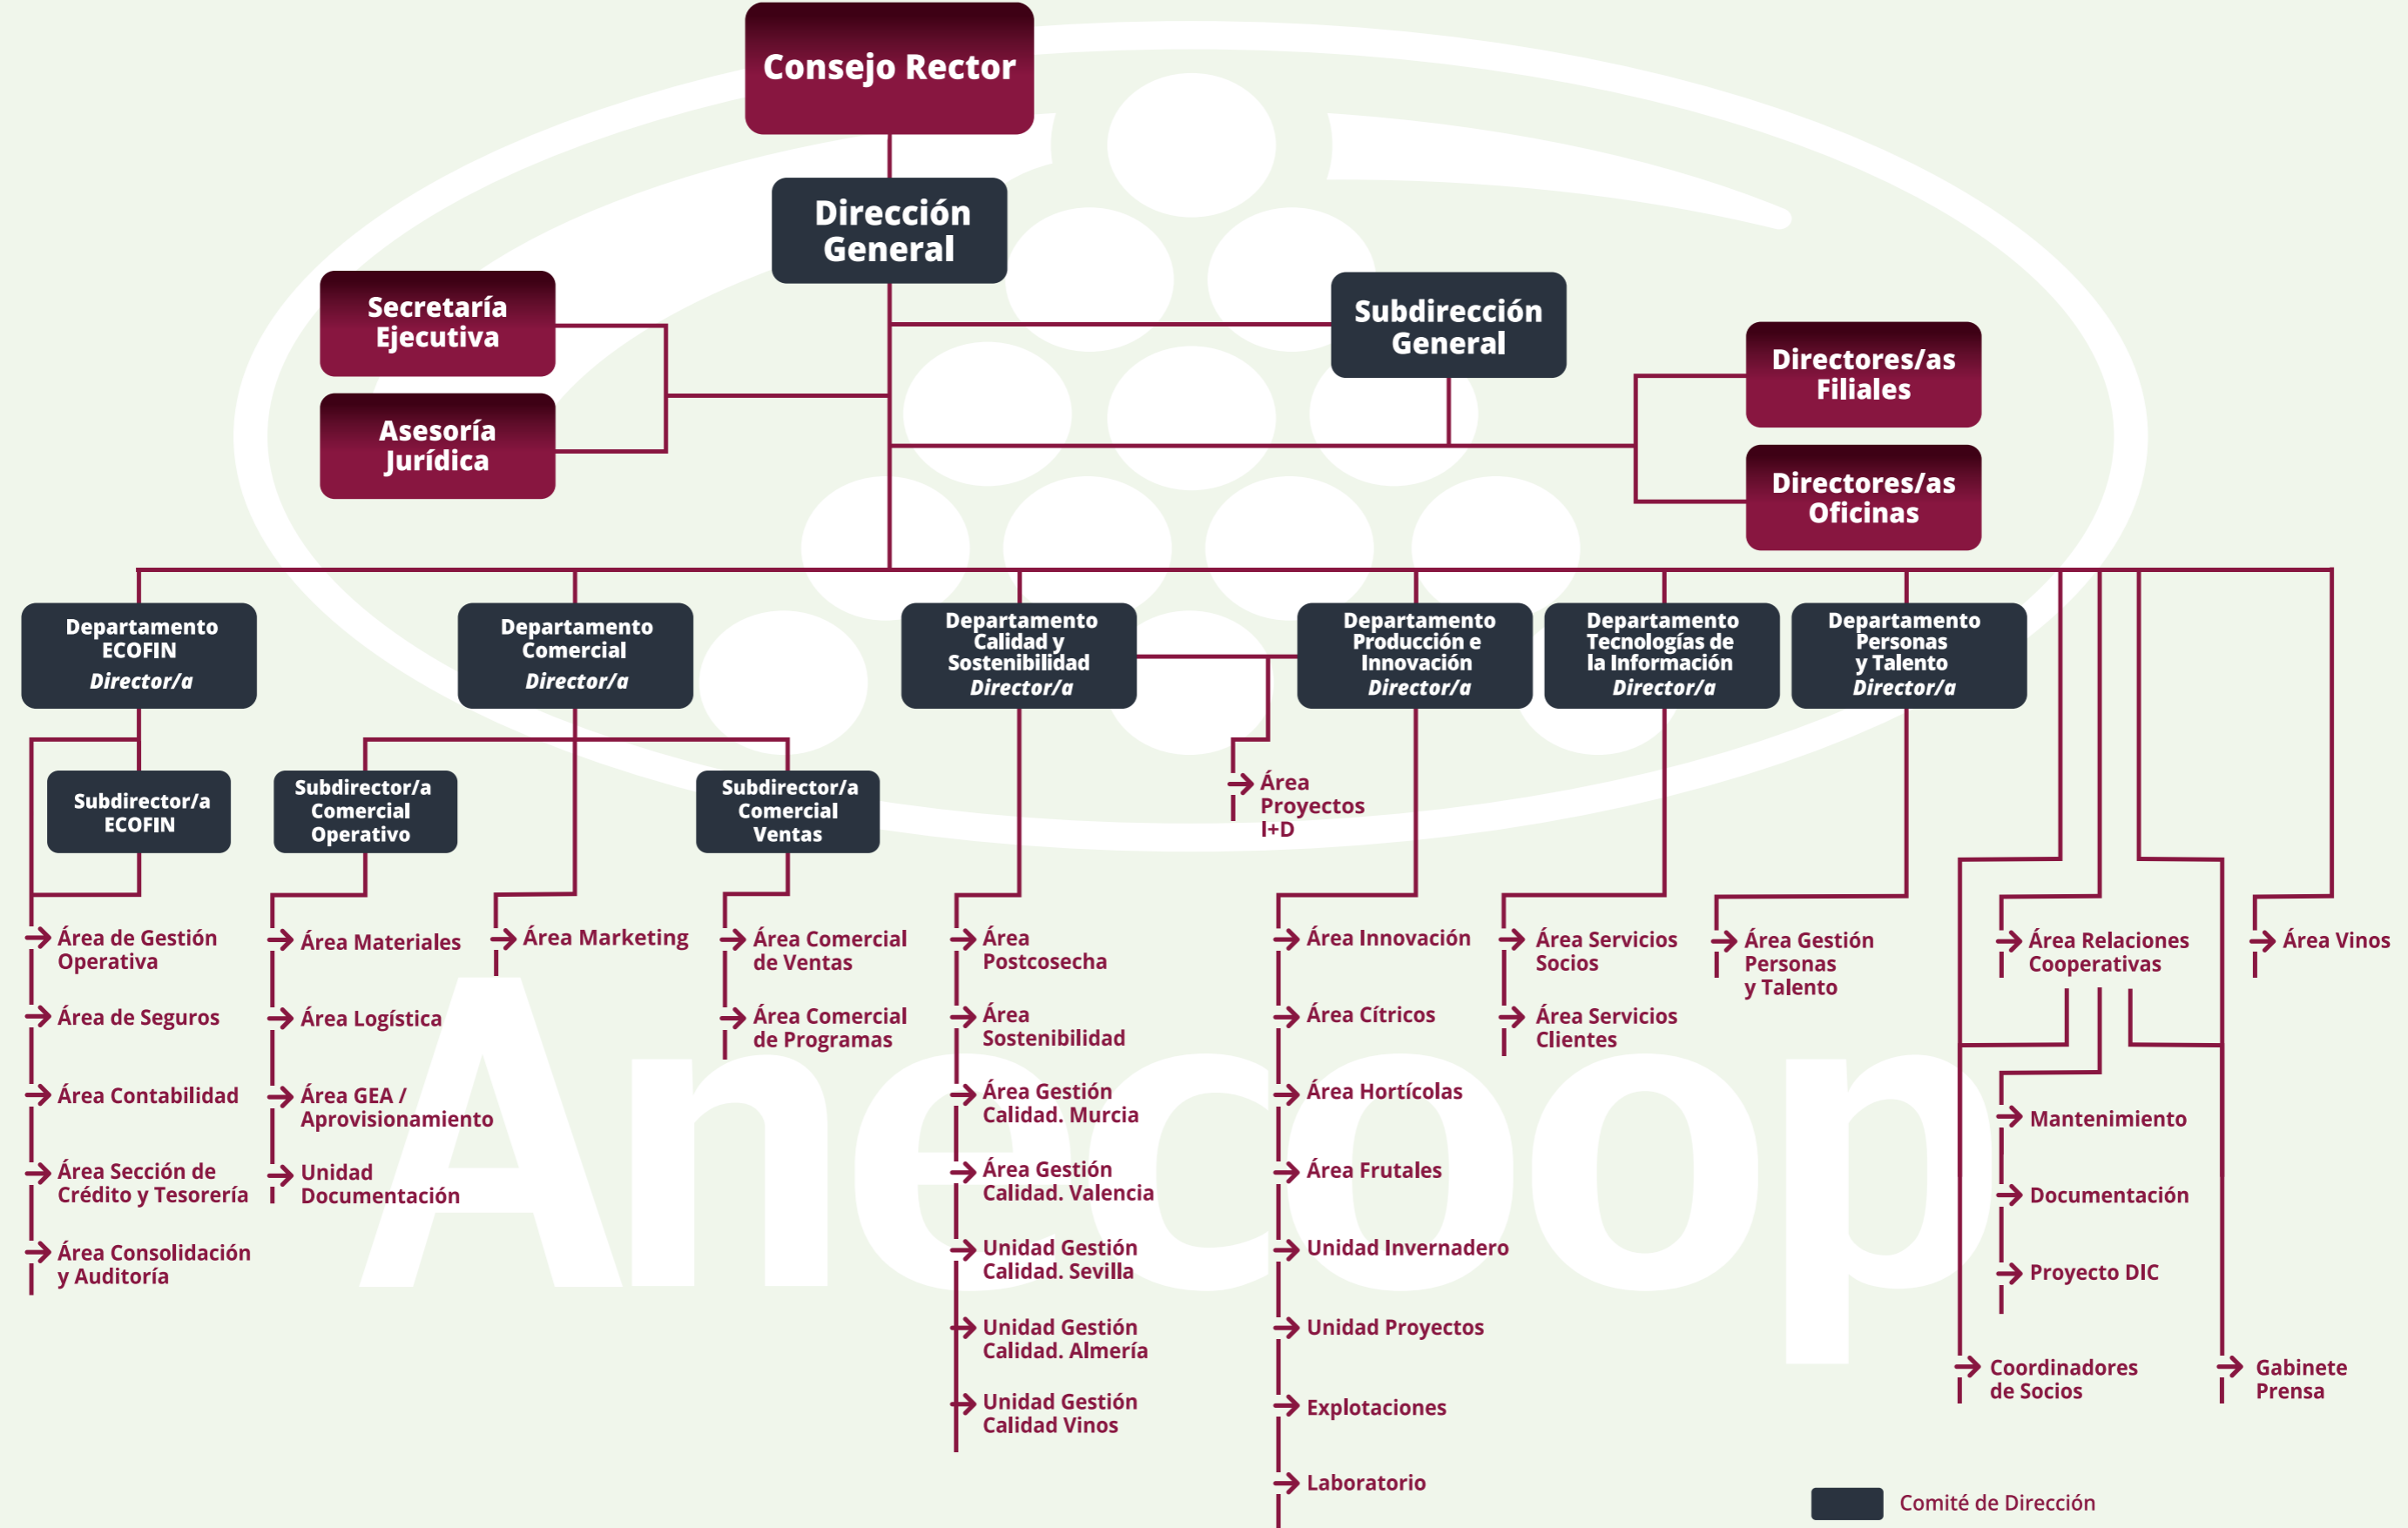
Consejo Rector

Dirección General

Secretaría Ejecutiva

Asesoría Jurídica

Subdirección General

Directores/as Filiales

Directores/as Oficinas

Departamento ECOFIN
Director/a

Departamento Comercial
Director/a

Departamento Calidad y Sostenibilidad
Director/a

Departamento Producción e Innovación
Director/a

Departamento Tecnologías de la Información
Director/a

Departamento Personas y Talento
Director/a

Subdirector/a ECOFIN

Subdirector/a Comercial Operativo

Subdirector/a Comercial Ventas

Área Proyectos I+D

Área de Gestión Operativa
Área de Seguros
Área Contabilidad
Área Sección de Crédito y Tesorería
Área Consolidación y Auditoría

Área Materiales
Área Logística
Área GEA / Aprovisionamiento
Unidad Documentación

Área Marketing

Área Comercial de Ventas
Área Comercial de Programas

Área Postcosecha
Área Sostenibilidad
Área Gestión Calidad. Murcia
Área Gestión Calidad. Valencia
Unidad Gestión Calidad. Sevilla
Unidad Gestión Calidad. Almería
Unidad Gestión Calidad Vinos

Área Innovación
Área Cítricos
Área Hortícolas
Área Frutales
Unidad Invernadero
Unidad Proyectos
Explotaciones
Laboratorio

Área Servicios Socios
Área Servicios Clientes

Área Gestión Personas y Talento

Área Relaciones Cooperativas
Mantenimiento
Documentación
Proyecto DIC
Coordinadores de Socios
Gabinete Prensa

Área Vinos

Anecoop

Comité de Dirección